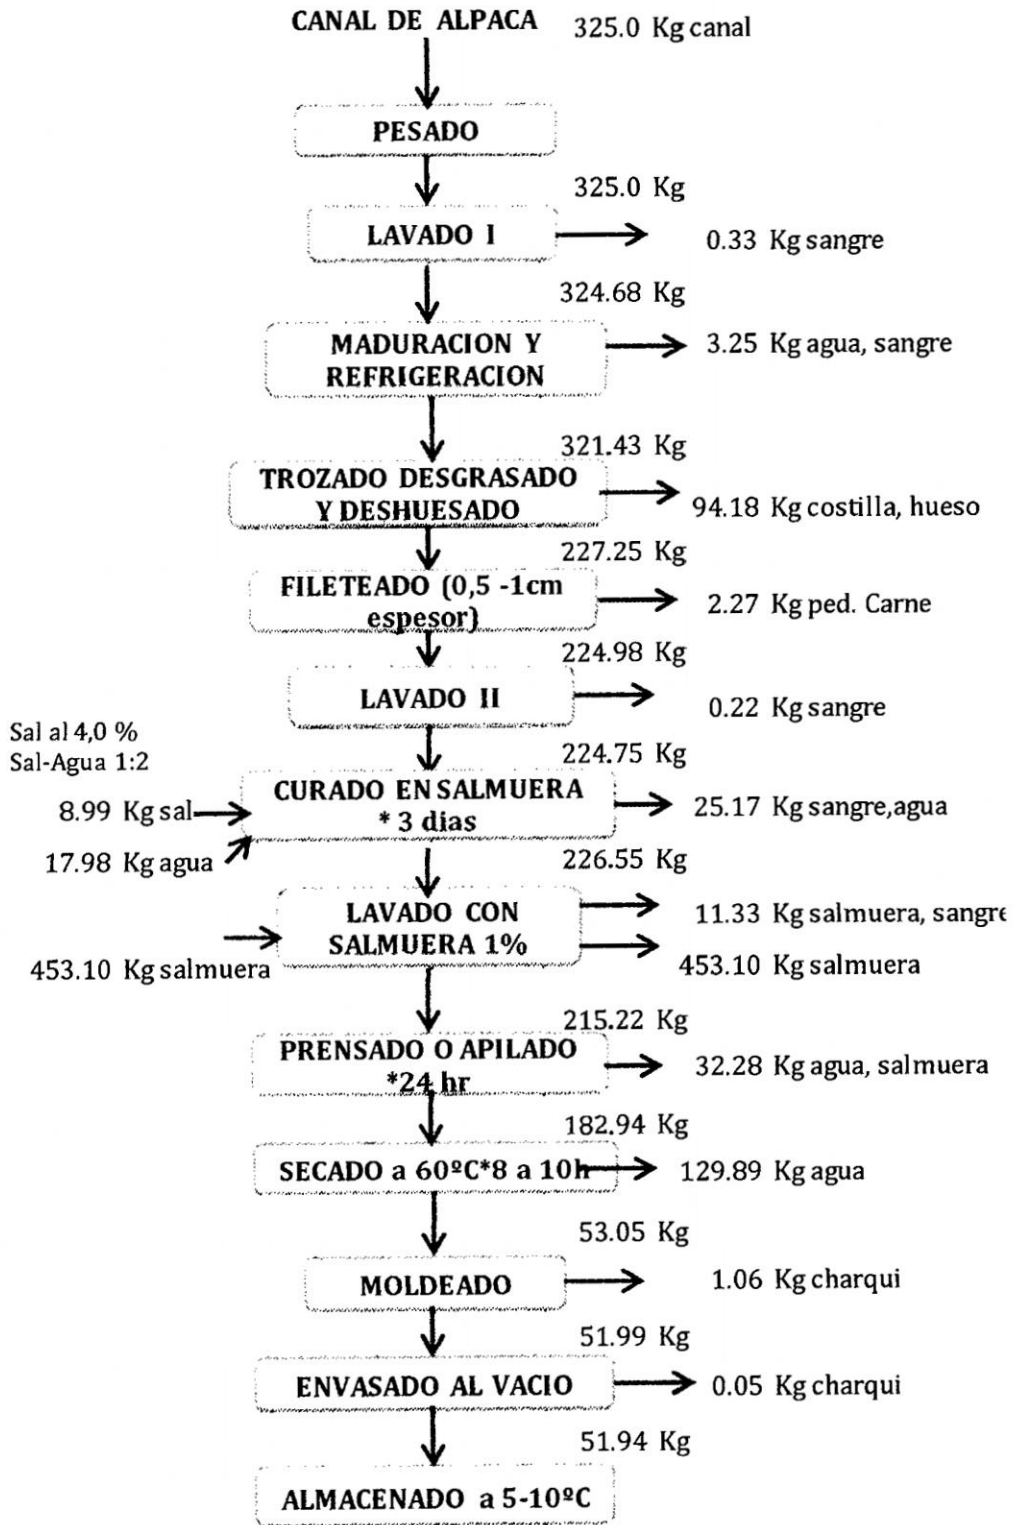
CANAL DE ALPACA 325.0 Kg canal

PESADO

325.0 Kg

LAVADO I

0.33 Kg sangre

324.68 Kg

MADURACION Y REFRIGERACION

3.25 Kg agua, sangre

321.43 Kg

TROZADO DESGRASADO Y DESHUESADO

94.18 Kg costilla, hueso

227.25 Kg

FILETEADO (0,5 -1cm espesor)

2.27 Kg ped. Carne

224.98 Kg

LAVADO II

0.22 Kg sangre

Sal al 4,0 %
Sal-Agua 1:2

224.75 Kg

8.99 Kg sal

CURADO EN SALMUERA * 3 dias

25.17 Kg sangre,agua

17.98 Kg agua

226.55 Kg

LAVADO CON SALMUERA 1%

11.33 Kg salmuera, sangre

453.10 Kg salmuera

453.10 Kg salmuera

215.22 Kg

PRENSADO O APILADO *24 hr

32.28 Kg agua, salmuera

182.94 Kg

SECADO a 60ºC*8 a 10h

129.89 Kg agua

53.05 Kg

MOLDEADO

1.06 Kg charqui

51.99 Kg

ENVASADO AL VACIO

0.05 Kg charqui

51.94 Kg

ALMACENADO a 5-10ºC